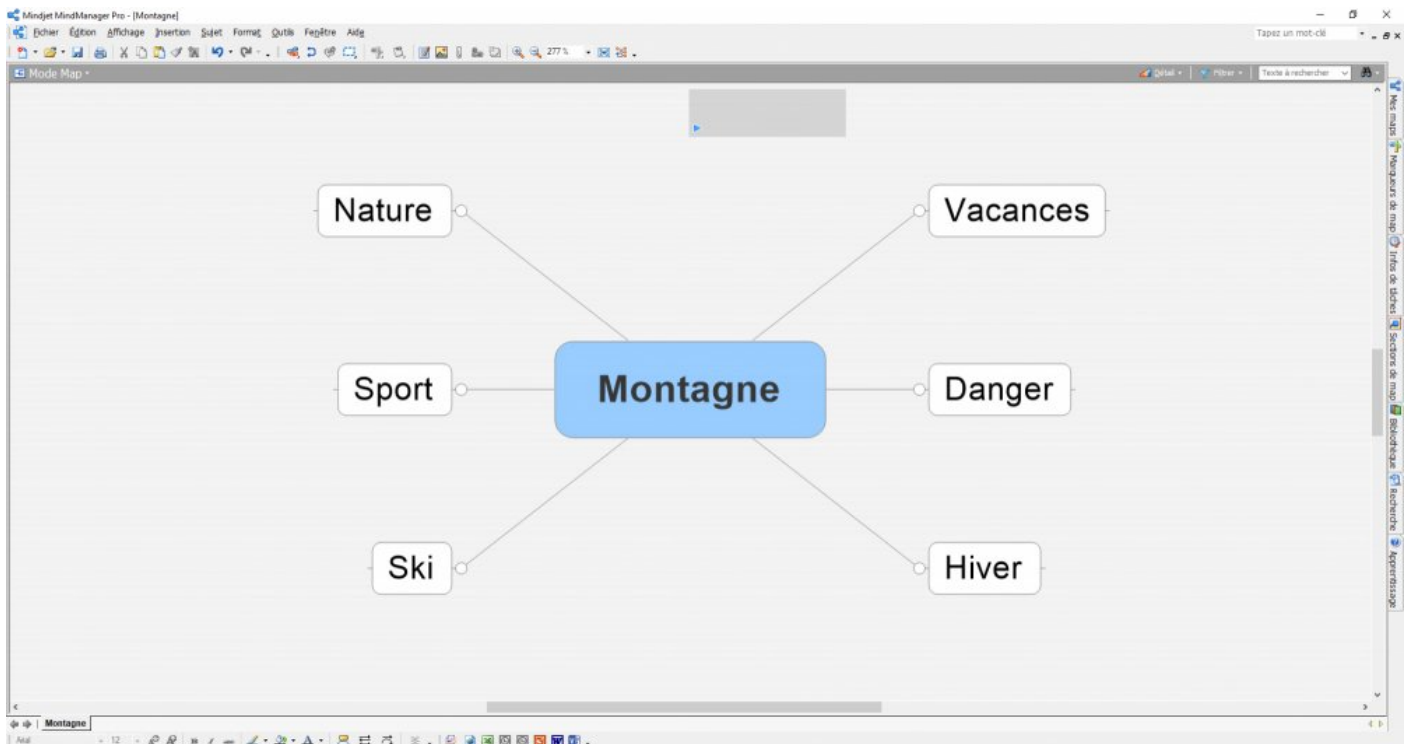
Mindjet MindManager Pro - [Montagne]

Fichier Édition Affichage Insertion Sujet Format Outils Fenêtre Aide

Tapez un mot-clé

277 %

Mode Map

Détail Filtrer Texte à rechercher

Nature

Vacances

Sport

Montagne

Danger

Ski

Hiver

Mes maps

Marqueurs de map

Infos de tâches

Sections de map

Bibliothèque

Recherche

Apprentissage

Montagne

Arial

12